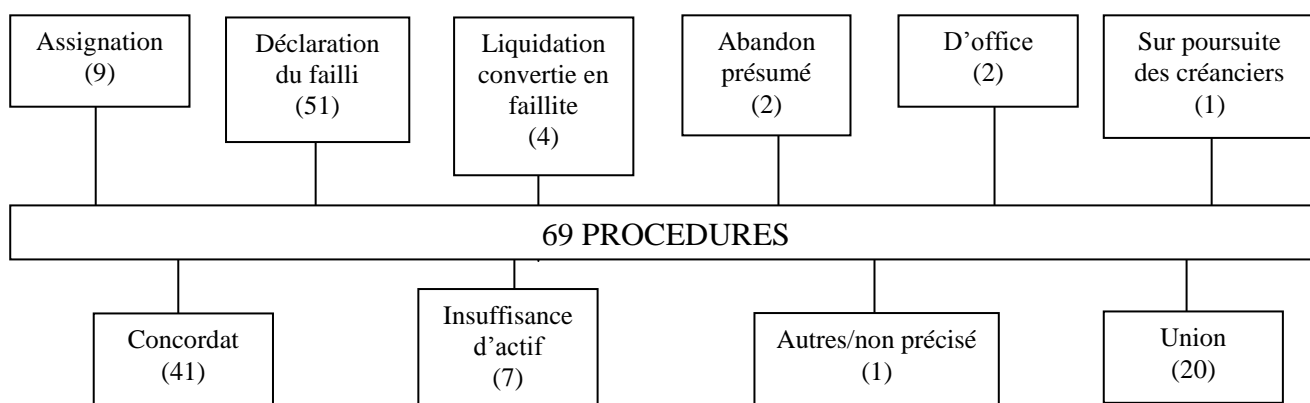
Assignation
(9)

Déclaration du failli
(51)

Liquidation convertie en faillite
(4)

Abandon présumé
(2)

D’office
(2)

Sur poursuite des créanciers
(1)

69 PROCEDURES

Concordat
(41)

Insuffisance d’actif
(7)

Autres/non précisé
(1)

Union
(20)